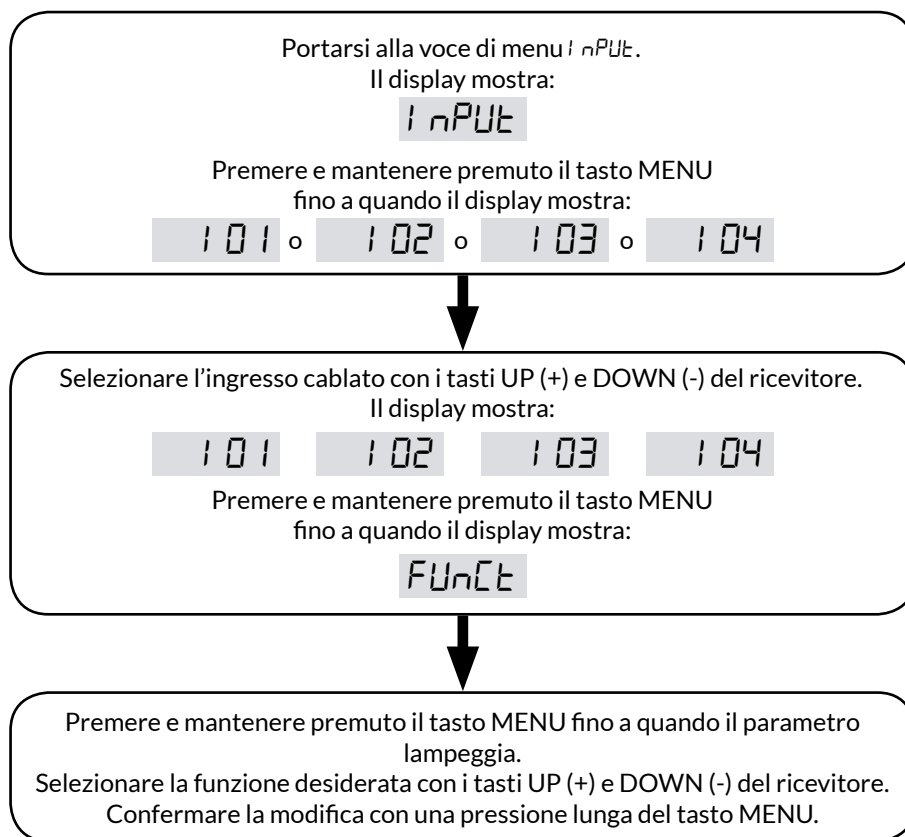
Portarsi alla voce di menu InPUt.
Il display mostra:

InPUt

Premere e mantenere premuto il tasto MENU fino a quando il display mostra:

I01 o I02 o I03 o I04

Selezionare l’ingresso cablato con i tasti UP (+) e DOWN (-) del ricevitore.
Il display mostra:

I01 I02 I03 I04

Premere e mantenere premuto il tasto MENU fino a quando il display mostra:

FUnCt

Premere e mantenere premuto il tasto MENU fino a quando il parametro lampeggia.
Selezionare la funzione desiderata con i tasti UP (+) e DOWN (-) del ricevitore.
Confermare la modifica con una pressione lunga del tasto MENU.